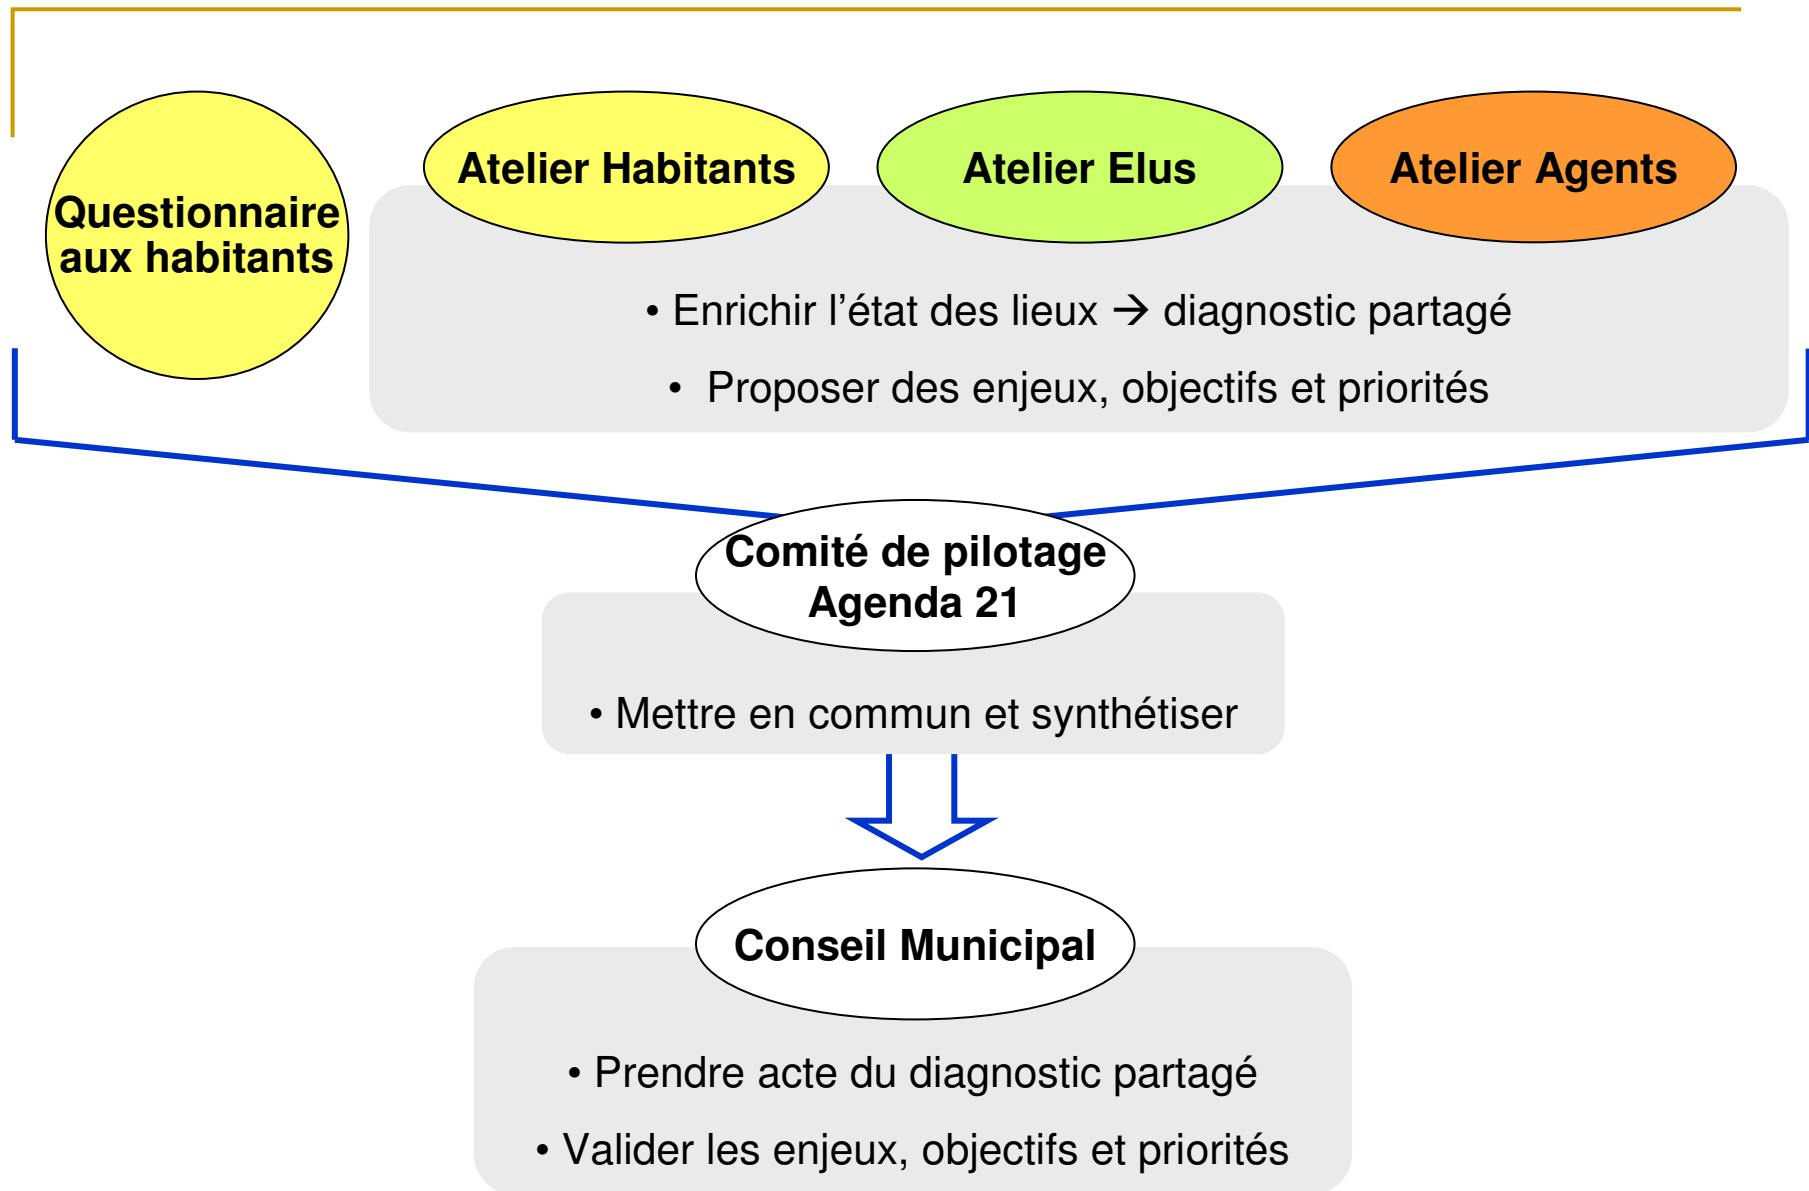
Questionnaire aux habitants

Atelier Habitants

Atelier Elus

Atelier Agents

• Enrichir l’état des lieux → diagnostic partagé

• Proposer des enjeux, objectifs et priorités

Comité de pilotage Agenda 21

• Mettre en commun et synthétiser

Conseil Municipal

• Prendre acte du diagnostic partagé

• Valider les enjeux, objectifs et priorités